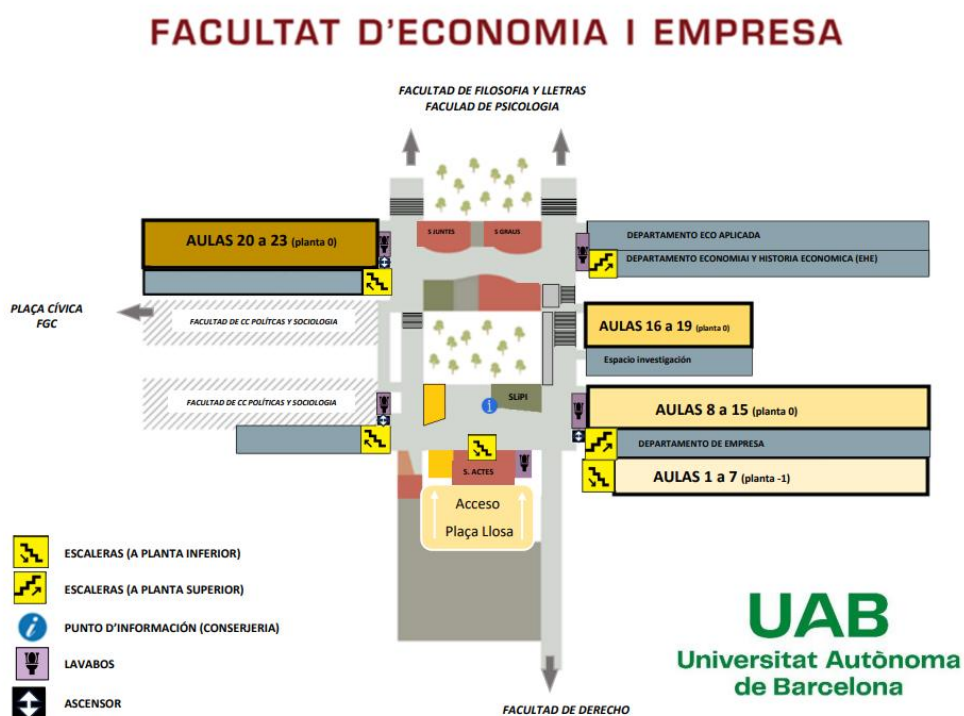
FACULTAT D'ECONOMIA I EMPRESA

FACULTAD DE FILOSOFIA Y LLETRAS
FACULAD DE PSICOLOGIA

AULAS 20 a 23 (planta 0)

S JUNTES

S GRAUS

DEPARTAMENTO ECO APLICADA

DEPARTAMENTO ECONOMIAI Y HISTORIA ECONOMICA (EHE)

PLAÇA CÍVICA
FGC

FACULTAD DE CC POLÍTCAS Y SOCIOLOGIA

AULAS 16 a 19 (planta 0)

Espacio investigación

FACULTAD DE CC POLÍTICAS Y SOCIOLOGIA

SLIPI

AULAS 8 a 15 (planta 0)

DEPARTAMENTO DE EMPRESA

S. ACTES

AULAS 1 a 7 (planta -1)

Acceso
Plaça Llosa

ESCALERAS (A PLANTA INFERIOR)

ESCALERAS (A PLANTA SUPERIOR)

PUNTO D'INFORMACIÓN (CONSERJERIA)

LAVABOS

ASCENSOR

FACULTAD DE DERECHO

UAB
Universitat Autònoma de Barcelona